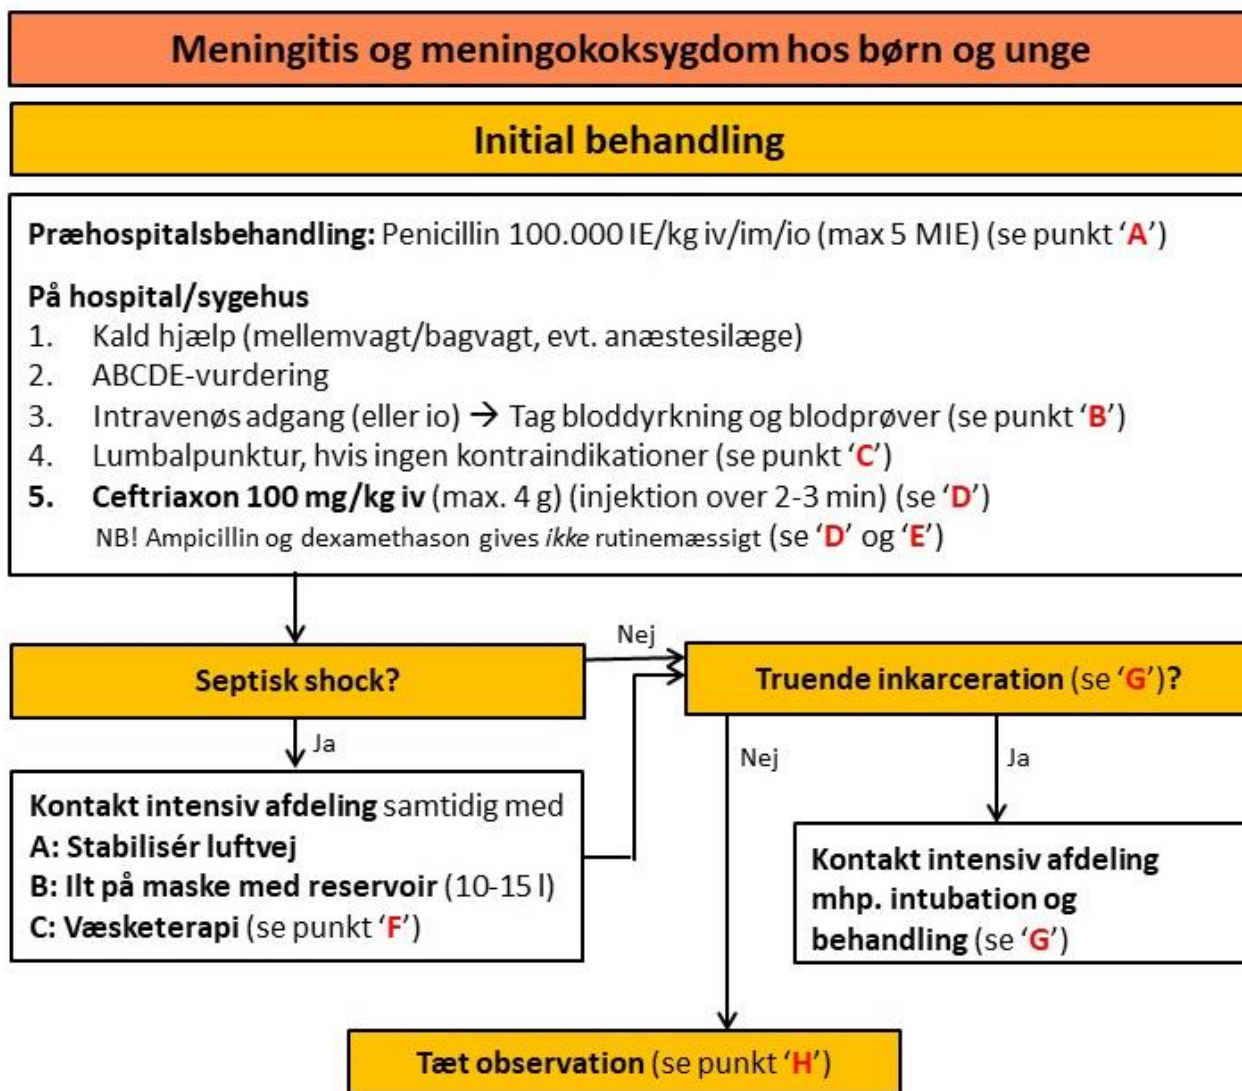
Meningitis og meningokoksygdom hos børn og unge

Initial behandling

**Præhospitalsbehandling:** Penicillin 100.000 IE/kg iv/im/io (max 5 MIE) (se punkt 'A')

**På hospital/sygehus**
1. Kald hjælp (mellemvagt/bagvagt, evt. anæstesilæge)
2. ABCDE-vurdering
3. Intravenøs adgang (eller io) → Tag bloddyrkning og blodprøver (se punkt 'B')
4. Lumbalpunktur, hvis ingen kontraindikationer (se punkt 'C')
5. **Ceftriaxon 100 mg/kg iv** (max. 4 g) (injektion over 2-3 min) (se 'D')
NB! Ampicillin og dexamethason gives *ikke* rutinemæssigt (se 'D' og 'E')

Septisk shock?

Nej

Truende inkarceration (se 'G')?

Ja

Kontakt intensiv afdeling samtidig med
A: Stabilisér luftvej
B: Ilt på maske med reservoir (10-15 l)
C: Væsketerapi (se punkt 'F')

Nej

Ja

Kontakt intensiv afdeling mhp. intubation og behandling (se 'G')

Tæt observation (se punkt 'H')